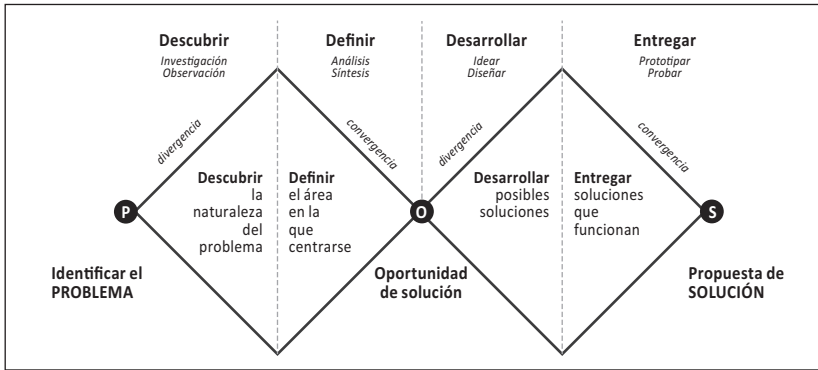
Descubrir
Investigación
Observación

Definir
Análisis
Síntesis

Desarrollar
Idear
Diseñar

Entregar
Prototipar
Probar

divergencia

convergencia

divergencia

convergencia

Descubrir la naturaleza del problema

Definir el área en la que centrarse

Desarrollar posibles soluciones

Entregar soluciones que funcionan

P

O

S

Identificar el PROBLEMA

Oportunidad de solución

Propuesta de SOLUCIÓN